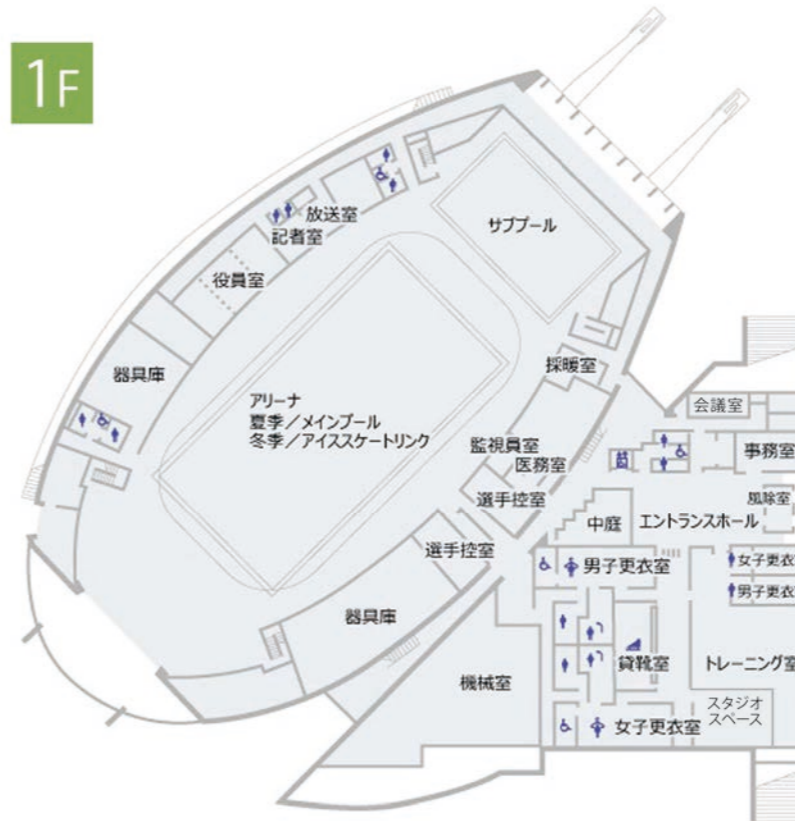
1F

放送室
記者室
サブプール
役員室
器具庫
アリーナ
夏季／メインプール
冬季／アイススケートリンク
採暖室
会議室
事務室
監視員室
医務室
選手控室
中庭
エントランスホール
風除室
選手控室
男子更衣室
女子更衣
男子更衣
器具庫
貸靴室
トレーニング室
機械室
スタジオ
スペース
女子更衣室